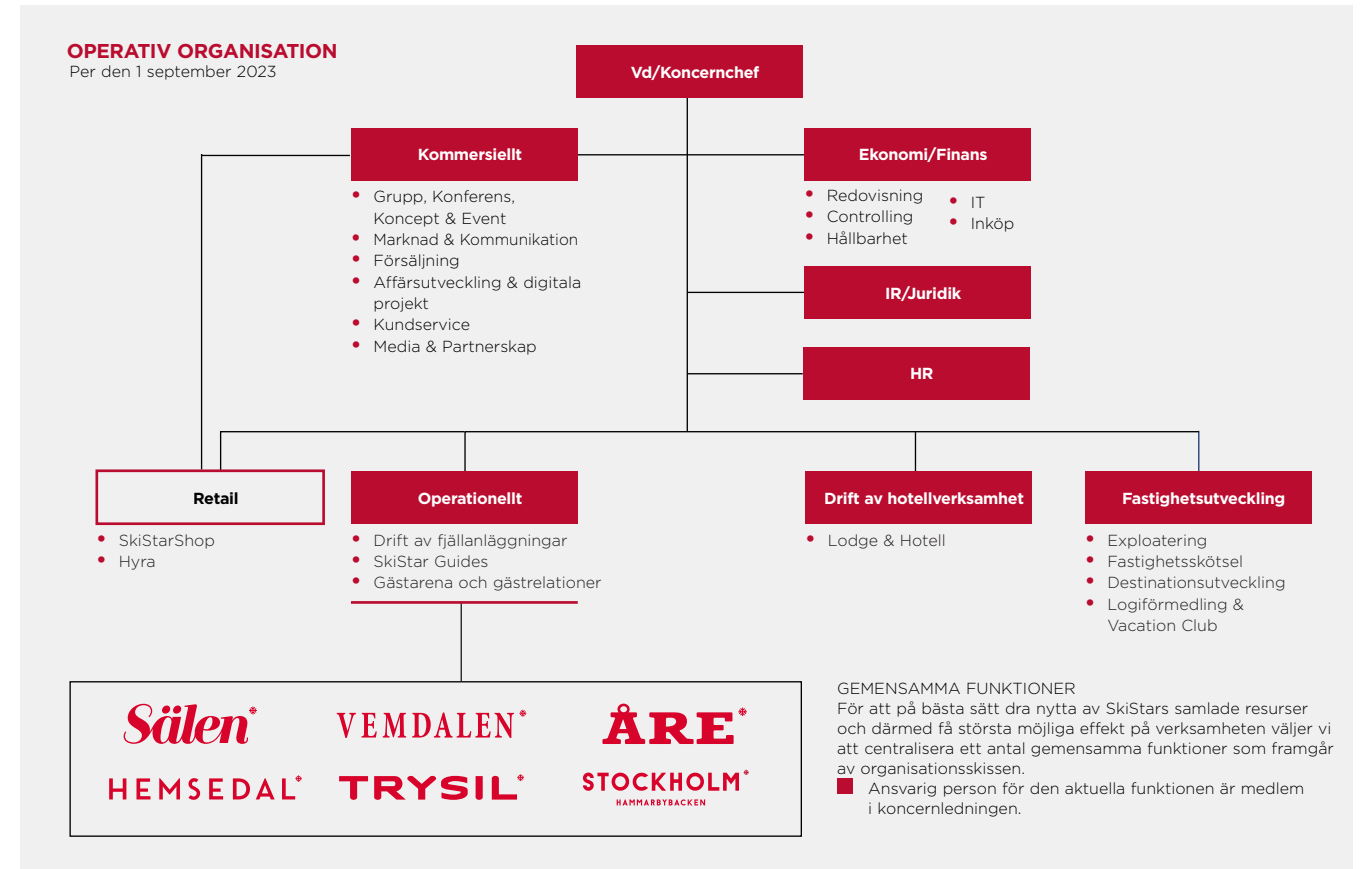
OPERATIV ORGANISATION
Per den 1 september 2023

Vd/Koncernchef

Kommersiellt
- Grupp, Konferens, Koncept & Event
- Marknad & Kommunikation
- Försäljning
- Affärsutveckling & digitala projekt
- Kundservice
- Media & Partnerskap

Ekonomi/Finans
- Redovisning
- Controlling
- Hållbarhet
- IT
- Inköp

IR/Juridik

HR

Retail
- SkiStarShop
- Hyra

Operationellt
- Drift av fjällanläggningar
- SkiStar Guides
- Gästarena och gästrelationer

Drift av hotellverksamhet
- Lodge & Hotell

Fastighetsutveckling
- Exploatering
- Fastighetskötsel
- Destinationsutveckling
- Logiförmedling & Vacation Club

Sälen VEMDALEN ÅRE
HEMSEDAL TRYSIL STOCKHOLM HAMMARBYBACKEN

GEMENSAMMA FUNKTIONER
För att på bästa sätt dra nytta av SkiStars samlade resurser och därmed få största möjliga effekt på verksamheten väljer vi att centralisera ett antal gemensamma funktioner som framgår av organisationsskissen.
Ansvarig person för den aktuella funktionen är medlem i koncernledningen.